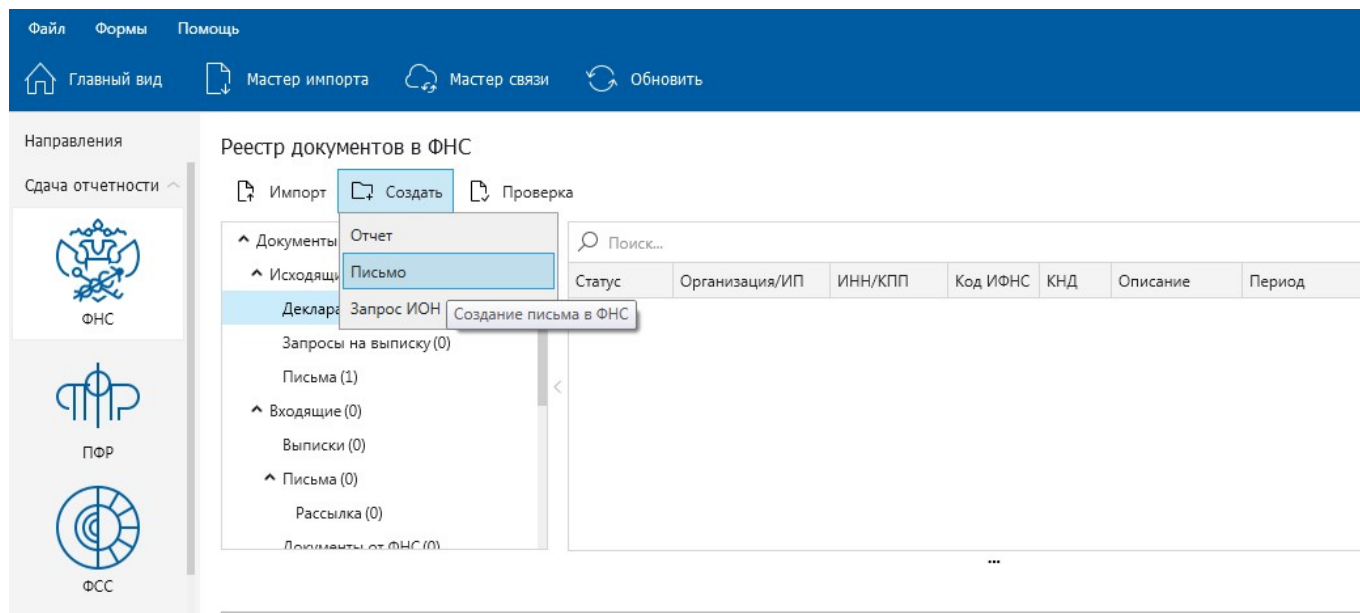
Файл Формы Помощь

Главный вид Мастер импорта Мастер связи Обновить

Направления

Сдача отчетности

ФНС

ПФР

ФСС

Реестр документов в ФНС

Импорт Создать Проверка

Отчет
Письмо
Запрос ИОН

Создание письма в ФНС

Документы
Исходящи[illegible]
Деклара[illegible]
Запросы на выписку (0)
Письма (1)
Входящие (0)
Выписки (0)
Письма (0)
Рассылка (0)
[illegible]

Поиск...

| Статус | Организация/ИП | ИНН/КПП | Код ИФНС | КНД | Описание | Период |
|---|---|---|---|---|---|---|

...